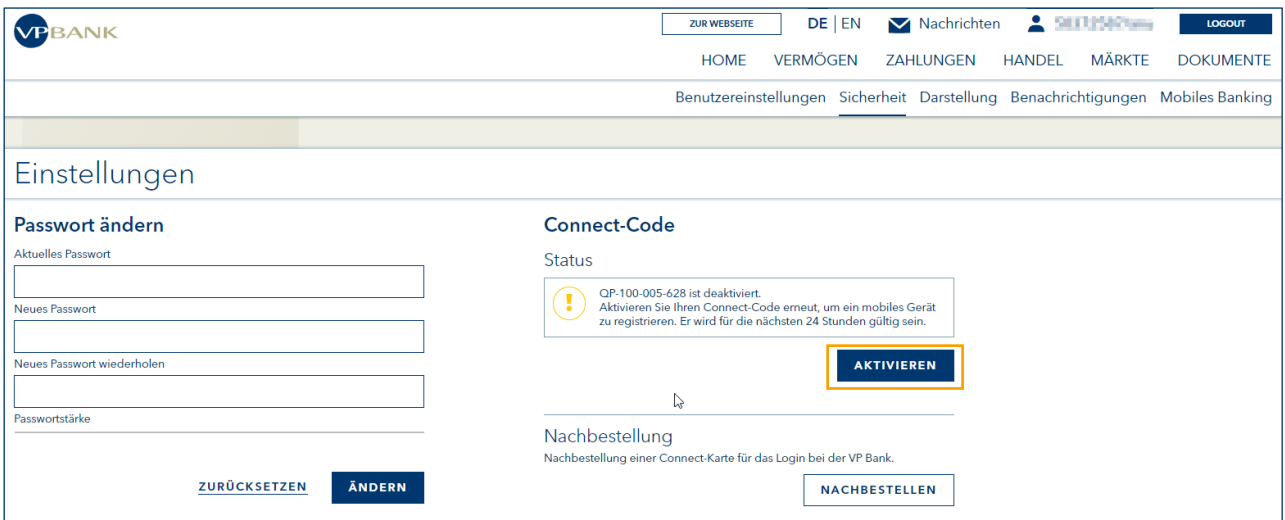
VP BANK

ZUR WEBSEITE DE | EN Nachrichten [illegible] LOGOUT

HOME VERMÖGEN ZAHLUNGEN HANDEL MÄRKTE DOKUMENTE

Benutzereinstellungen Sicherheit Darstellung Benachrichtigungen Mobiles Banking

Einstellungen

Passwort ändern

Aktuelles Passwort

Neues Passwort

Neues Passwort wiederholen

Passwortstärke

ZURÜCKSETZEN ÄNDERN

Connect-Code

Status

QP-100-005-628 ist deaktiviert.
Aktivieren Sie Ihren Connect-Code erneut, um ein mobiles Gerät zu registrieren. Er wird für die nächsten 24 Stunden gültig sein.

AKTIVIEREN

Nachbestellung

Nachbestellung einer Connect-Karte für das Login bei der VP Bank.

NACHBESTELLEN